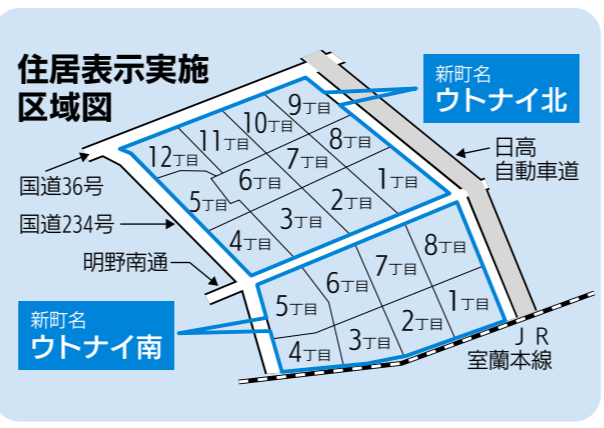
住居表示実施区域図

新町名
ウトナイ北

日高
自動車道

国道36号

国道234号

明野南通

9丁目
11丁目
10丁目
8丁目
12丁目
7丁目
6丁目
1丁目
5丁目
2丁目
3丁目
4丁目

8丁目
6丁目
7丁目
5丁目
1丁目
2丁目
3丁目
4丁目

新町名
ウトナイ南

J R
室蘭本線